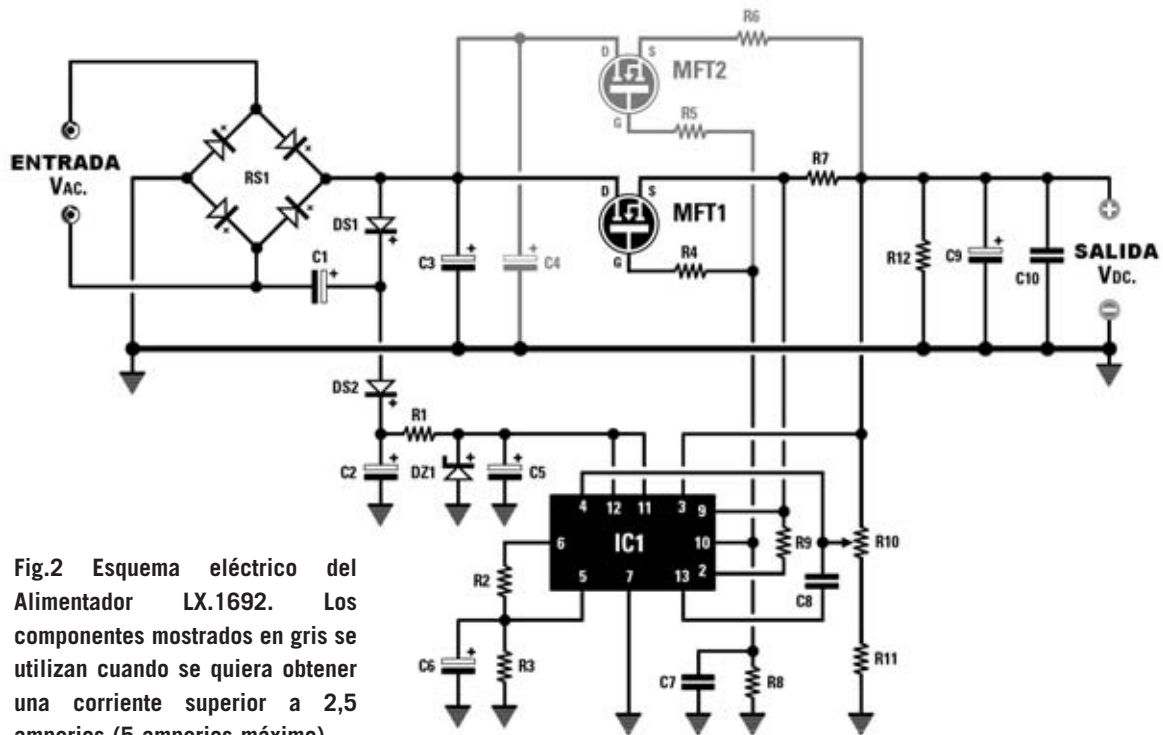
R6
D S
MFT2
G
R5
ENTRADA
VAC.
RS1
DS1
C1
C3
C4
D S
MFT1
G
R4
R7
R12
C9
C10
SALIDA
VDC.
DS2
R1
C2
DZ1
C5
4 12 11 3 9
IC1
6 10
5 7 13 2
R9
R10
C8
R2
C6
R3
C7
R8
R11

Fig.2 Esquema eléctrico del Alimentador LX.1692. Los componentes mostrados en gris se utilizan cuando se quiera obtener una corriente superior a 2,5 amperios (5 amperios máximo).